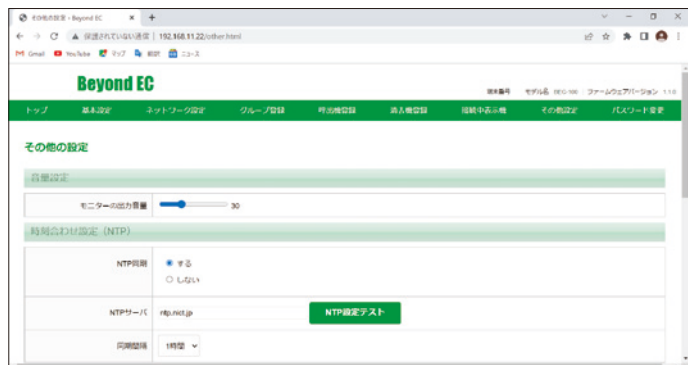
その他の設定 - Beyond EC × +

← → C ▲ 保護されていない通信 | 192.168.11.22/other.html

Gmail YouTube マップ 翻訳 ニュース

Beyond EC

端末番号 モデル名 EEC-100 ファームウェアバージョン 1.1.0

トップ 基本設定 ネットワーク設定 グループ登録 呼出機登録 適人機登録 接続中表示機 その他設定 パスワード変更

その他の設定

音量設定

モニターの出力音量 30

時刻合わせ設定（NTP）

NTP同期 する しない

NTPサーバ ntp.nict.jp NTP設定テスト

同期間隔 1時間